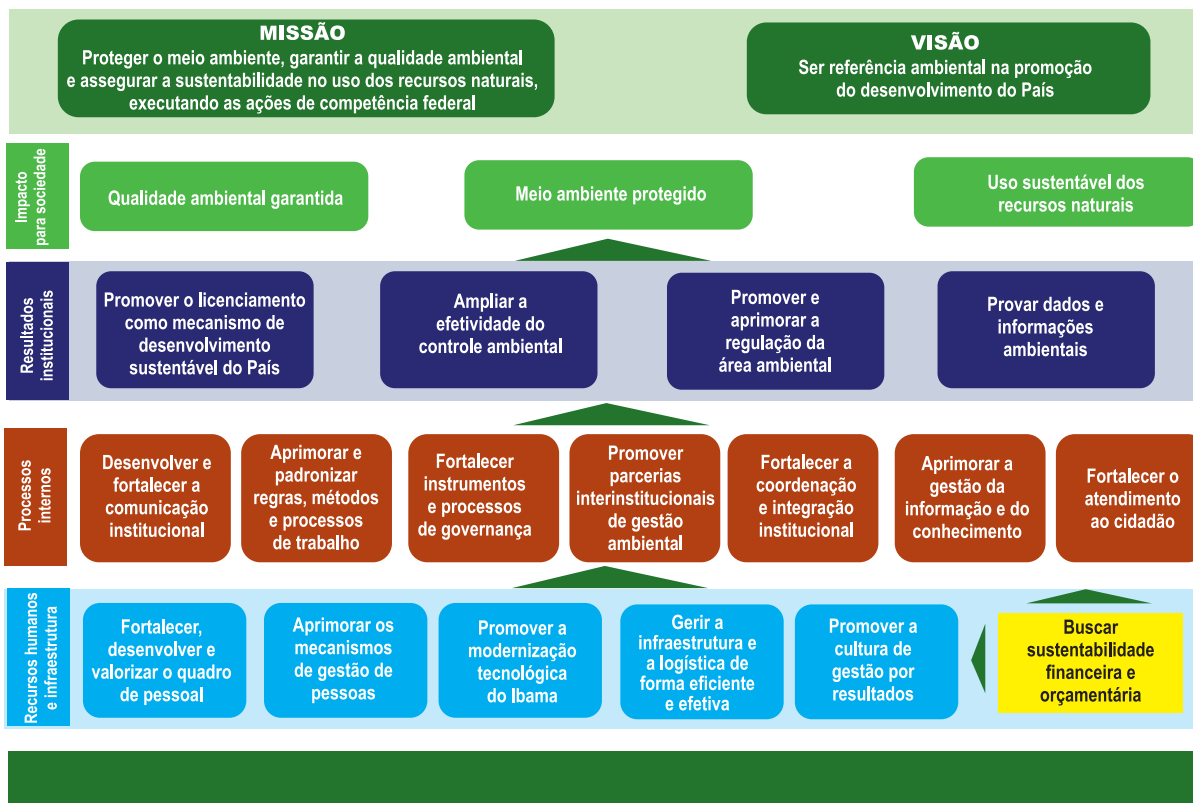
MISSÃO
Proteger o meio ambiente, garantir a qualidade ambiental e assegurar a sustentabilidade no uso dos recursos naturais, executando as ações de competência federal

VISÃO
Ser referência ambiental na promoção do desenvolvimento do País

Impacto para sociedade

Qualidade ambiental garantida

Meio ambiente protegido

Uso sustentável dos recursos naturais

Resultados institucionais

Promover o licenciamento como mecanismo de desenvolvimento sustentável do País

Ampliar a efetividade do controle ambiental

Promover e aprimorar a regulação da área ambiental

Provar dados e informações ambientais

Processos internos

Desenvolver e fortalecer a comunicação institucional

Aprimorar e padronizar regras, métodos e processos de trabalho

Fortalecer instrumentos e processos de governança

Promover parcerias interinstitucionais de gestão ambiental

Fortalecer a coordenação e integração institucional

Aprimorar a gestão da informação e do conhecimento

Fortalecer o atendimento ao cidadão

Recursos humanos e infraestrutura

Fortalecer, desenvolver e valorizar o quadro de pessoal

Aprimorar os mecanismos de gestão de pessoas

Promover a modernização tecnológica do Ibama

Gerir a infraestrutura e a logística de forma eficiente e efetiva

Promover a cultura de gestão por resultados

Buscar sustentabilidade financeira e orçamentária